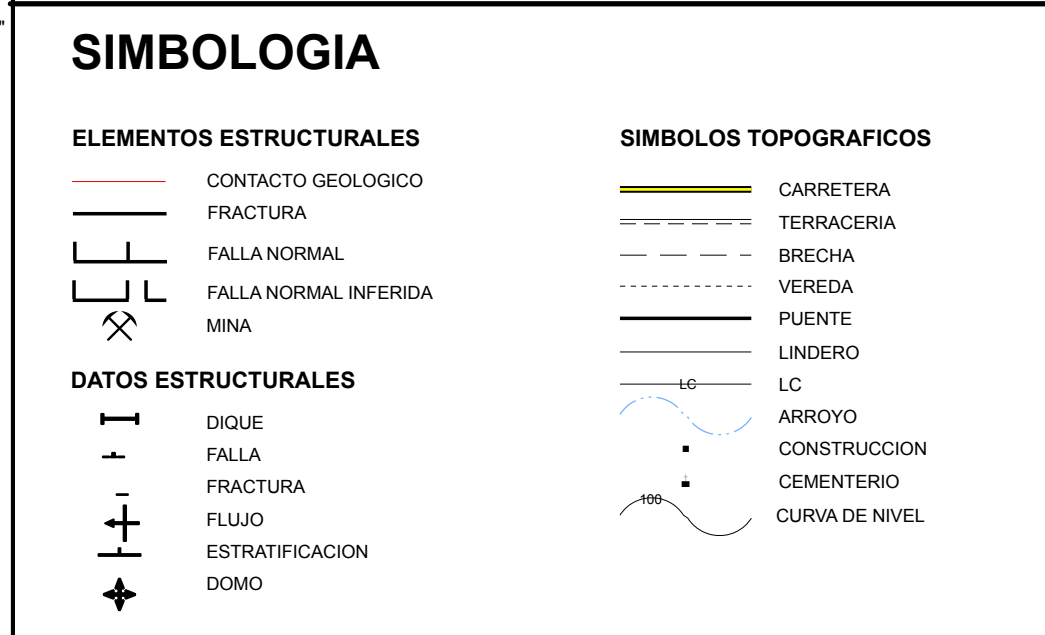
SIMBOLOGIA

ELEMENTOS ESTRUCTURALES

CONTACTO GEOLOGICO
FRACTURA
FALLA NORMAL
FALLA NORMAL INFERIDA
MINA

DATOS ESTRUCTURALES

DIQUE
FALLA
FRACTURA
FLUJO
ESTRATIFICACION
DOMO

SIMBOLOS TOPOGRAFICOS

CARRETERA
TERRACERIA
BRECHA
VEREDA
PUENTE
LINDERO
LC
LC
ARROYO
CONSTRUCCION
CEMENTERIO
100
CURVA DE NIVEL